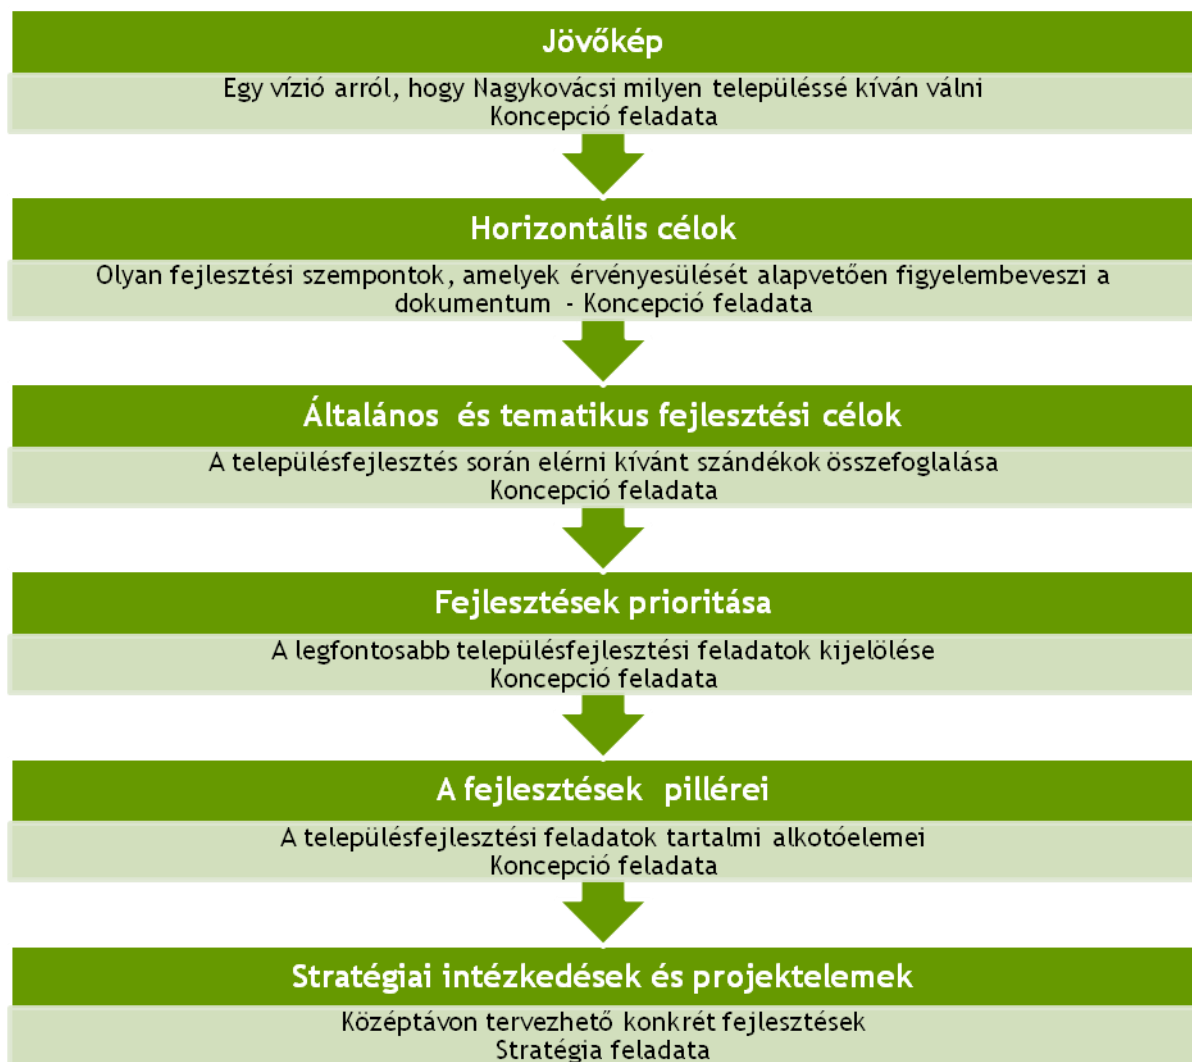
Jövőkép

Egy vízió arról, hogy Nagykovácsi milyen településsé kíván válni
Koncepció feladata

Horizontális célok

Olyan fejlesztési szempontok, amelyek érvényesülését alapvetően figyelembeveszi a dokumentum - Koncepció feladata

Általános és tematikus fejlesztési célok

A településfejlesztés során elérni kívánt szándékok összefoglalása
Koncepció feladata

Fejlesztések prioritása

A legfontosabb településfejlesztési feladatok kijelölése
Koncepció feladata

A fejlesztések pillérei

A településfejlesztési feladatok tartalmi alkotóelemei
Koncepció feladata

Stratégiai intézkedések és projektelemek

Középtávon tervezhető konkrét fejlesztések
Stratégia feladata